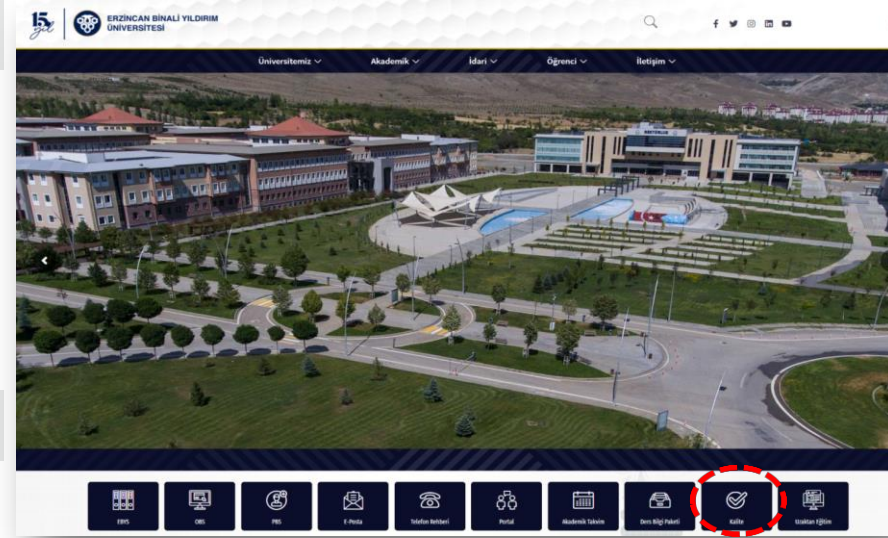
15. yıl
ERZİNCAN BİNALİ YILDIRIM ÜNİVERSİTESİ

Üniversitemiz
Akademik
İdari
Öğrenci
İletişim

REKTÖRLÜK

EBYS
OBS
PBS
E-Posta
Telefon Rehberi
Portal
Akademik Takvim
Ders Bilgi Paketi
Kalite
Uzaktan Eğitim